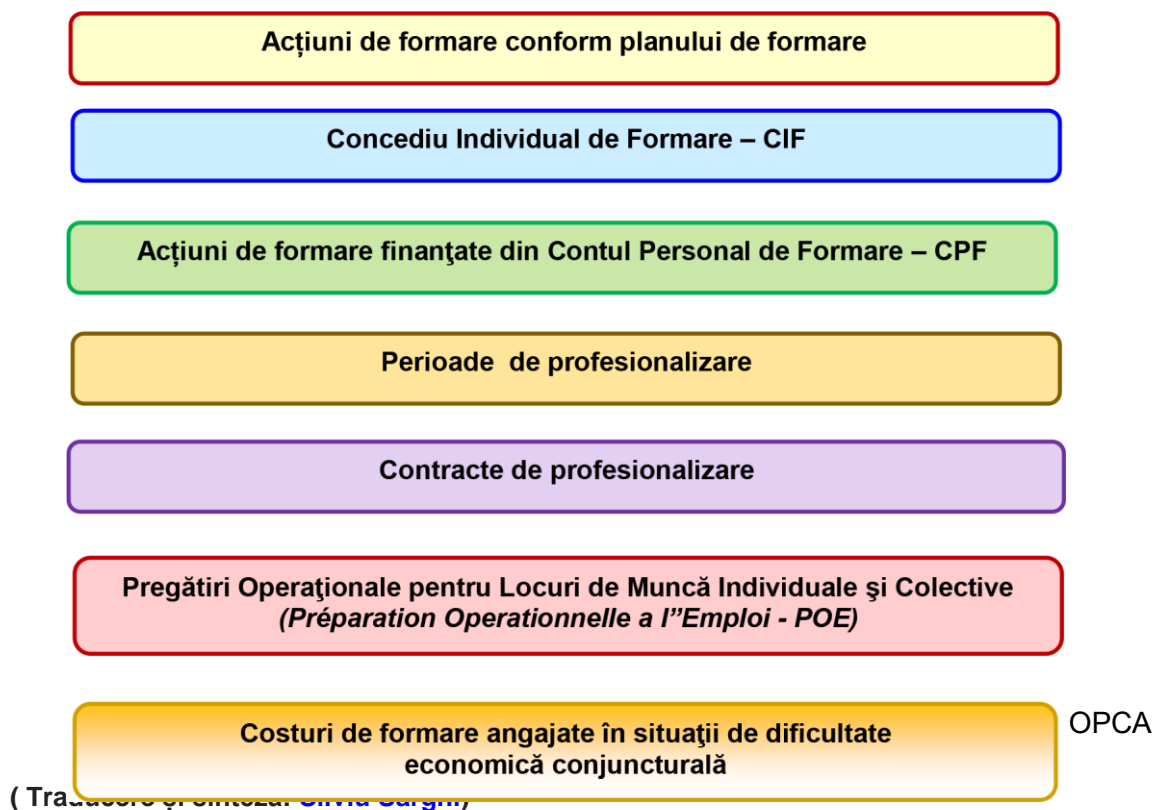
Acțiuni de formare conform planului de formare

Concediu Individual de Formare – CIF

Acțiuni de formare finanţate din Contul Personal de Formare – CPF

Perioade de profesionalizare

Contracte de profesionalizare

Pregătiri Operaţionale pentru Locuri de Muncă Individuale şi Colective
*(Préparation Operationnelle a l"Emploi - POE)*

Costuri de formare angajate în situaţii de dificultate economică conjuncturală

OPCA

( Tra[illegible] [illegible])